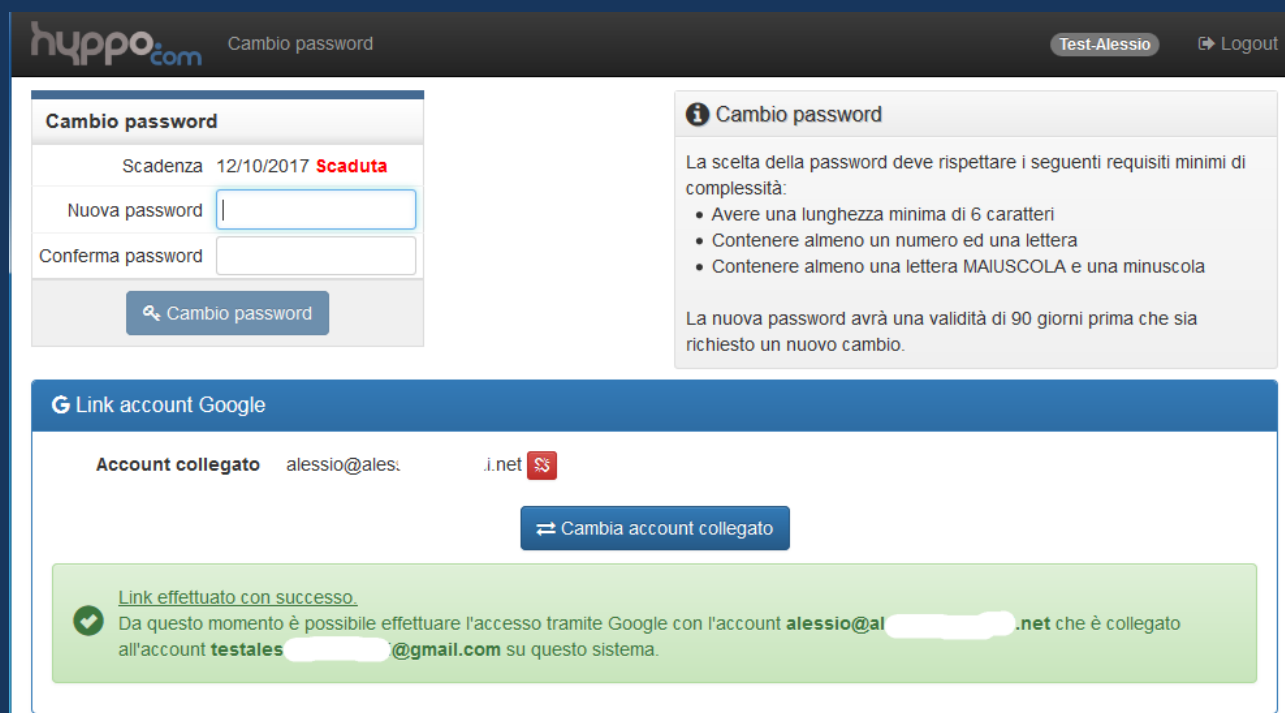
hyppo.com Cambio password

Test-Alessio Logout

Cambio password

Scadenza 12/10/2017 Scaduta

Nuova password

Conferma password

Cambio password

Cambio password

La scelta della password deve rispettare i seguenti requisiti minimi di complessità:

- Avere una lunghezza minima di 6 caratteri
- Contenere almeno un numero ed una lettera
- Contenere almeno una lettera MAIUSCOLA e una minuscola

La nuova password avrà una validità di 90 giorni prima che sia richiesto un nuovo cambio.

G Link account Google

Account collegato alessio@ales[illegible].i.net

Cambia account collegato

Link effettuato con successo.
Da questo momento è possibile effettuare l'accesso tramite Google con l'account **alessio@al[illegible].net** che è collegato all'account **testales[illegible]@gmail.com** su questo sistema.